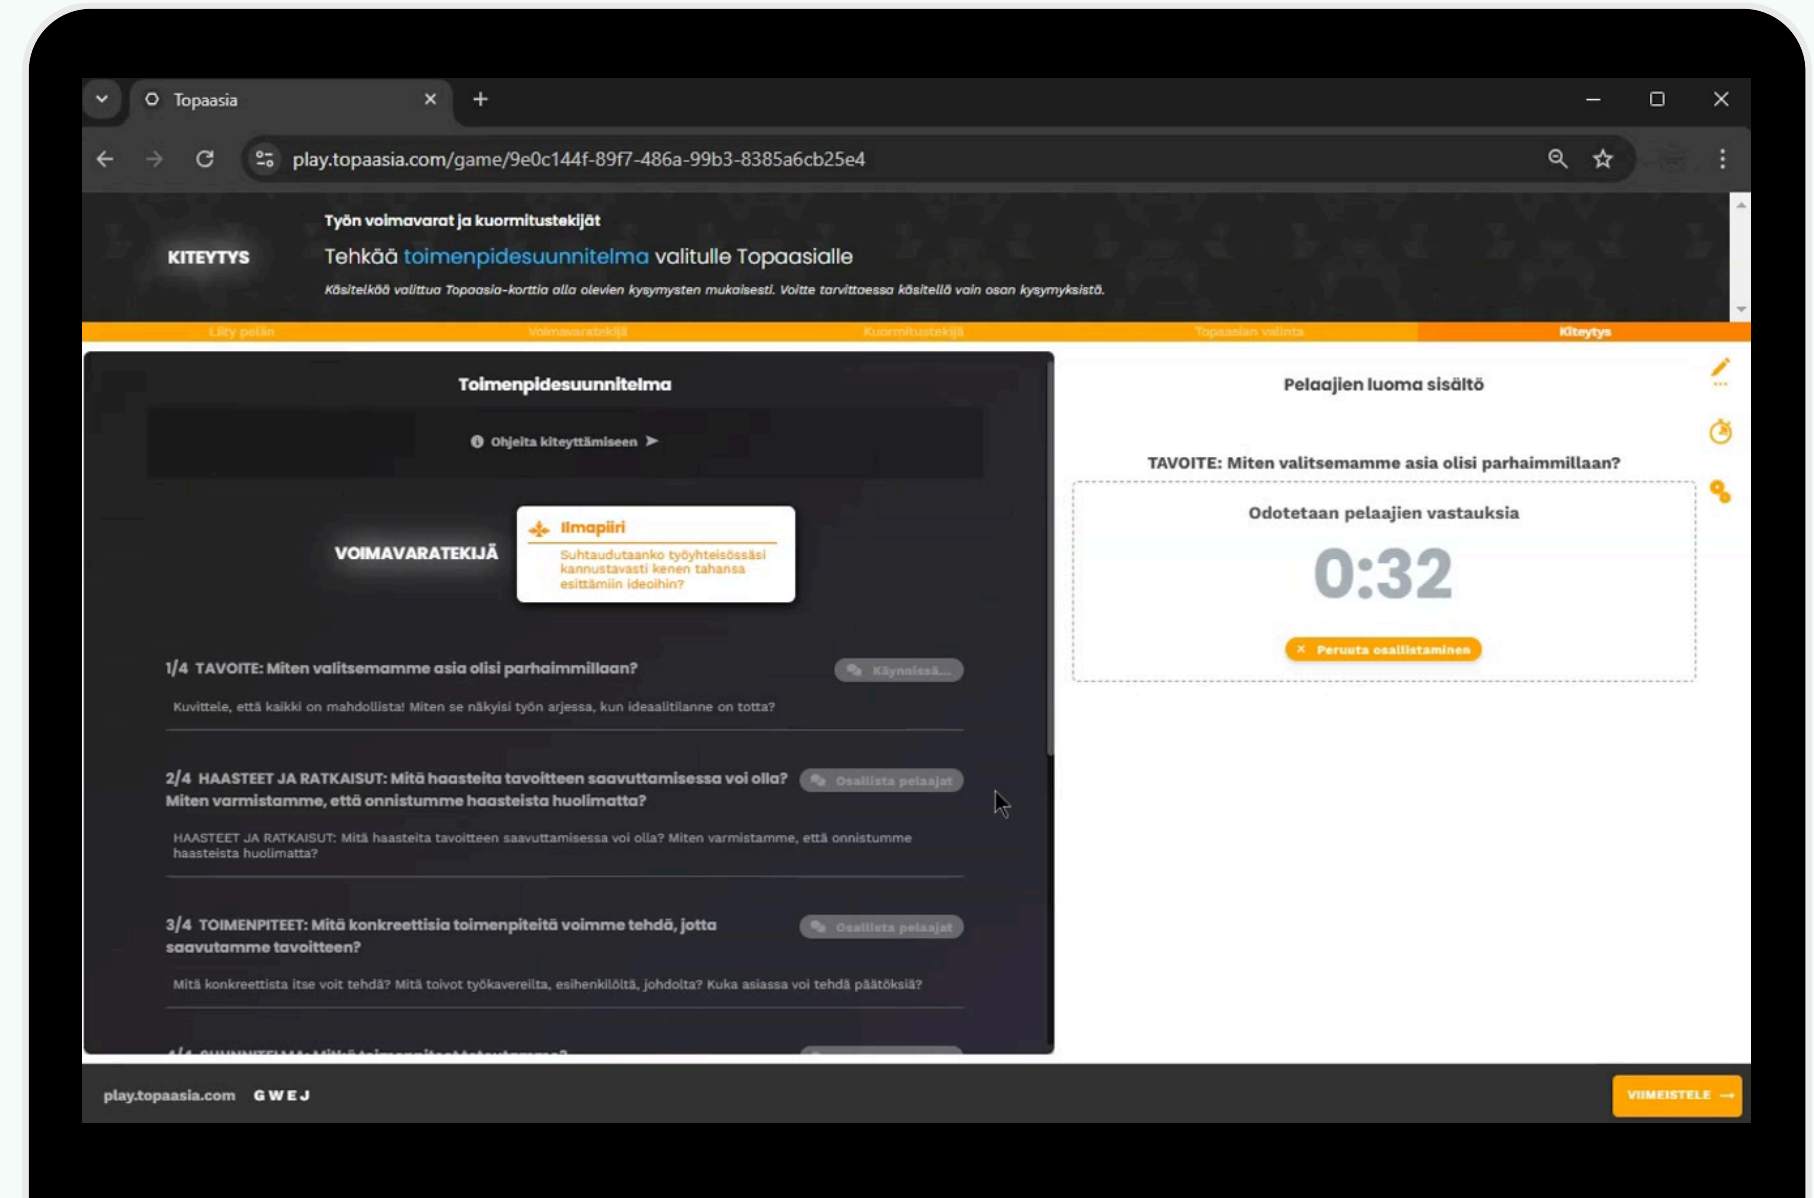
Topaasia

play.topaasia.com/game/9e0c144f-89f7-486a-99b3-8385a6cb25e4

KITEYTYS

Työn voimavarat ja kuormitustekijät

Tehkää toimenpidesuunnitelma valitulle Topaasialle

Käsitelkää valittua Topaasia-korttia alla olevien kysymysten mukaisesti. Voitte tarvittaessa käsitellä vain osan kysymyksistä.

Liity peliin | Voimavaratekijä | Kuormitustekijä | Topaasian valinta | Kiteytys

Toimenpidesuunnitelma

Ohjeita kiteyttämiseen

VOIMAVARATEKIJÄ

Ilmapiiri

Suhtaudutaanko työyhteisössäsi kannustavasti kenen tahansa esittämiin ideoihin?

1/4 TAVOITE: Miten valitsemamme asia olisi parhaimmillaan?

Käynnissä...

Kuvittele, että kaikki on mahdollista! Miten se näkyisi työn arjessa, kun ideaalitilanne on totta?

2/4 HAASTEET JA RATKAISUT: Mitä haasteita tavoitteen saavuttamisessa voi olla? Miten varmistamme, että onnistumme haasteista huolimatta?

Osallista pelaajat

HAASTEET JA RATKAISUT: Mitä haasteita tavoitteen saavuttamisessa voi olla? Miten varmistamme, että onnistumme haasteista huolimatta?

3/4 TOIMENPITEET: Mitä konkreettisia toimenpiteitä voimme tehdä, jotta saavutamme tavoitteen?

Osallista pelaajat

Mitä konkreettista itse voit tehdä? Mitä toivot työkavereilta, esihenkilöltä, johdolta? Kuka asiassa voi tehdä päätöksiä?

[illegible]

Pelaajien luoma sisältö

TAVOITE: Miten valitsemamme asia olisi parhaimmillaan?

Odotetaan pelaajien vastauksia

0:32

Peruuta osallistaminen

play.topaasia.com GWEJ

VIIMEISTELE